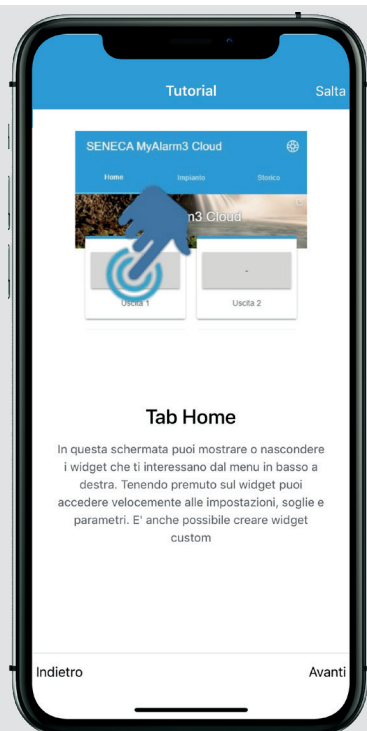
Tutorial

Salta

SENECA MyAlarm3 Cloud

Home

Impianto

Storico

m3 Cloud

-

Uscita 1

Uscita 2

Tab Home

In questa schermata puoi mostrare o nascondere i widget che ti interessano dal menu in basso a destra. Tenendo premuto sul widget puoi accedere velocemente alle impostazioni, soglie e parametri. E' anche possibile creare widget custom

Indietro

Avanti